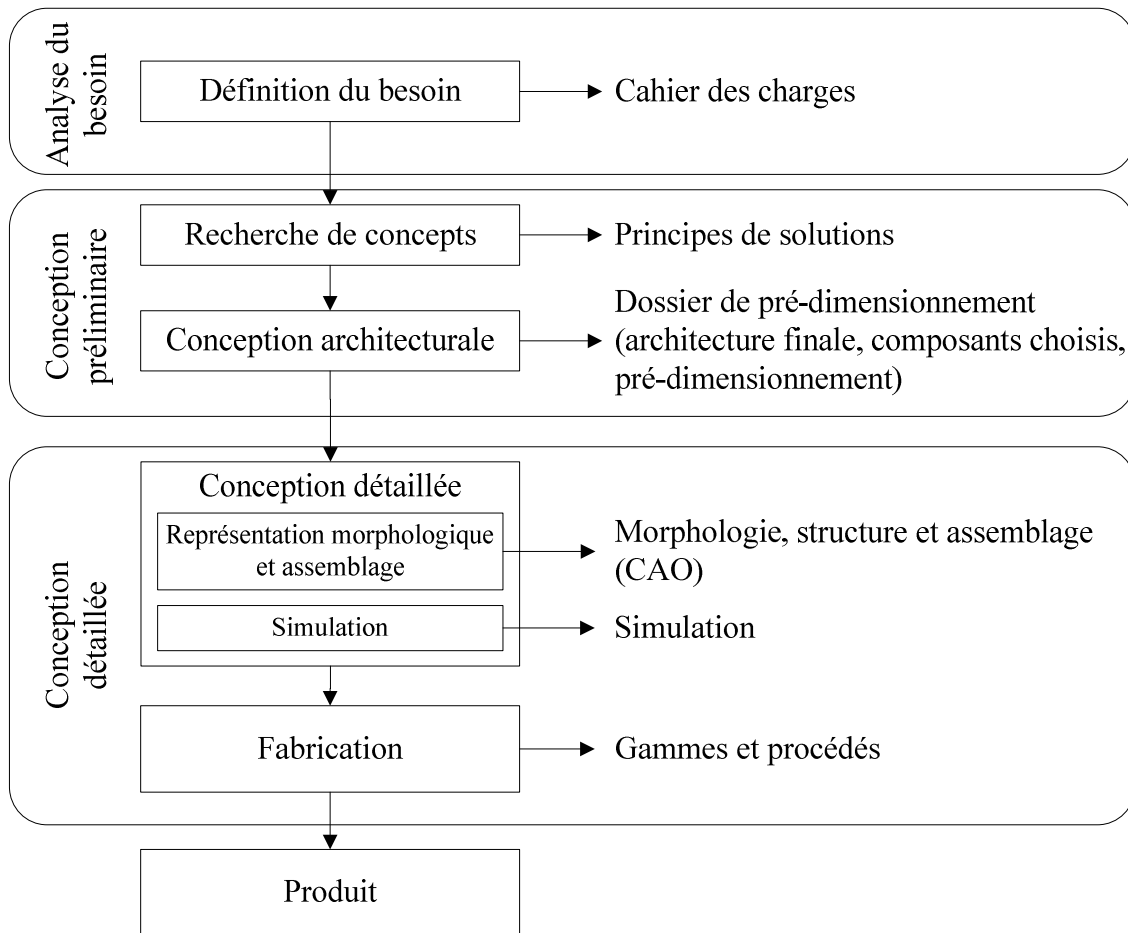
Analyse du besoin

Définition du besoin

Cahier des charges

Conception préliminaire

Recherche de concepts

Principes de solutions

Conception architecturale

Dossier de pré-dimensionnement (architecture finale, composants choisis, pré-dimensionnement)

Conception détaillée

Conception détaillée

Représentation morphologique et assemblage

Morphologie, structure et assemblage (CAO)

Simulation

Simulation

Fabrication

Gammes et procédés

Produit